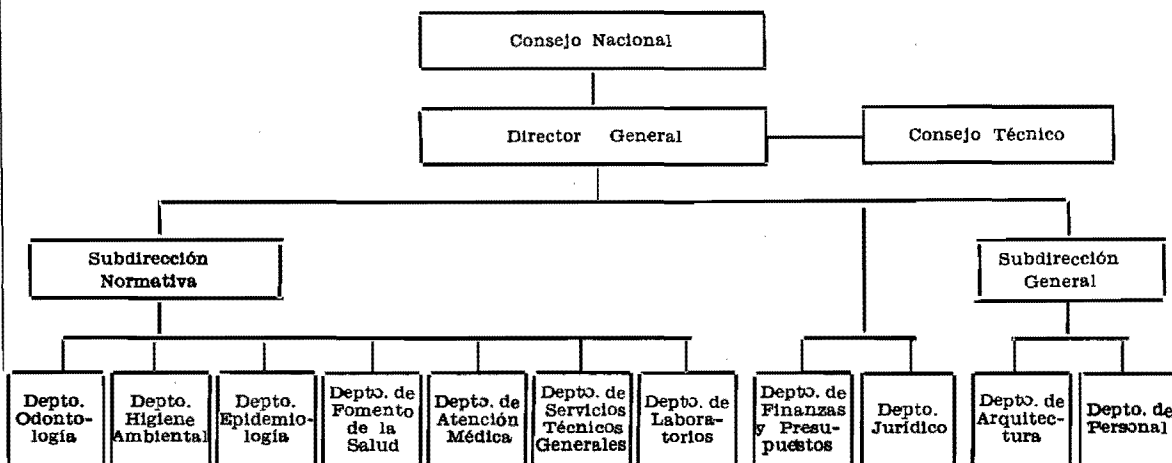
Consejo Nacional

Director General

Consejo Técnico

Subdirección Normativa

Subdirección General

Depto. Odontología

Depto. Higiene Ambiental

Depto. Epidemiología

Depto. de Fomento de la Salud

Depto. de Atención Médica

Depto. de Servicios Técnicos Generales

Depto. de Laboratorios

Depto. de Finanzas y Presupuestos

Depto. Jurídico

Depto. de Arquitectura

Depto. de Personal